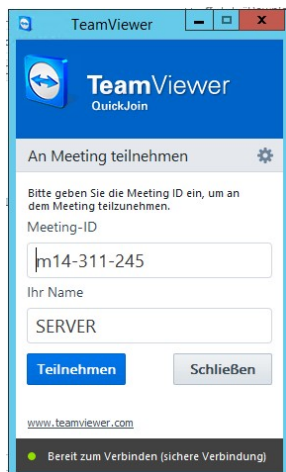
TeamViewer

TeamViewer
QuickJoin

An Meeting teilnehmen

Bitte geben Sie die Meeting ID ein, um an dem Meeting teilzunehmen.

Meeting-ID

m14-311-245

Ihr Name

SERVER

Teilnehmen

Schließen

www.teamviewer.com

Bereit zum Verbinden (sichere Verbindung)